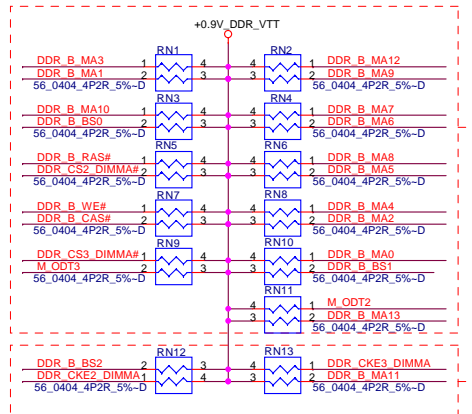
+0.9V_DDR_VTT

RN1
DDR_B_MA3 1 4
DDR_B_MA1 2 3
56_0404_4P2R_5%~D

RN2
4 1 DDR_B_MA12
3 2 DDR_B_MA9
56_0404_4P2R_5%~D

RN3
DDR_B_MA10 1 4
DDR_B_BS0 2 3
56_0404_4P2R_5%~D

RN4
4 1 DDR_B_MA7
3 2 DDR_B_MA6
56_0404_4P2R_5%~D

RN5
DDR_B_RAS# 1 4
DDR_CS2_DIMMA# 2 3
56_0404_4P2R_5%~D

RN6
4 1 DDR_B_MA8
3 2 DDR_B_MA5
56_0404_4P2R_5%~D

RN7
DDR_B_WE# 1 4
DDR_B_CAS# 2 3
56_0404_4P2R_5%~D

RN8
4 1 DDR_B_MA4
3 2 DDR_B_MA2
56_0404_4P2R_5%~D

RN9
DDR_CS3_DIMMA# 1 4
M_ODT3 2 3
56_0404_4P2R_5%~D

RN10
4 1 DDR_B_MA0
3 2 DDR_B_BS1
56_0404_4P2R_5%~D

RN11
4 1 M_ODT2
3 2 DDR_B_MA13
56_0404_4P2R_5%~D

RN12
DDR_B_BS2 2 3
DDR_CKE2_DIMMA 1 4
56_0404_4P2R_5%~D

RN13
3 2 DDR_CKE3_DIMMA
4 1 DDR_B_MA11
56_0404_4P2R_5%~D